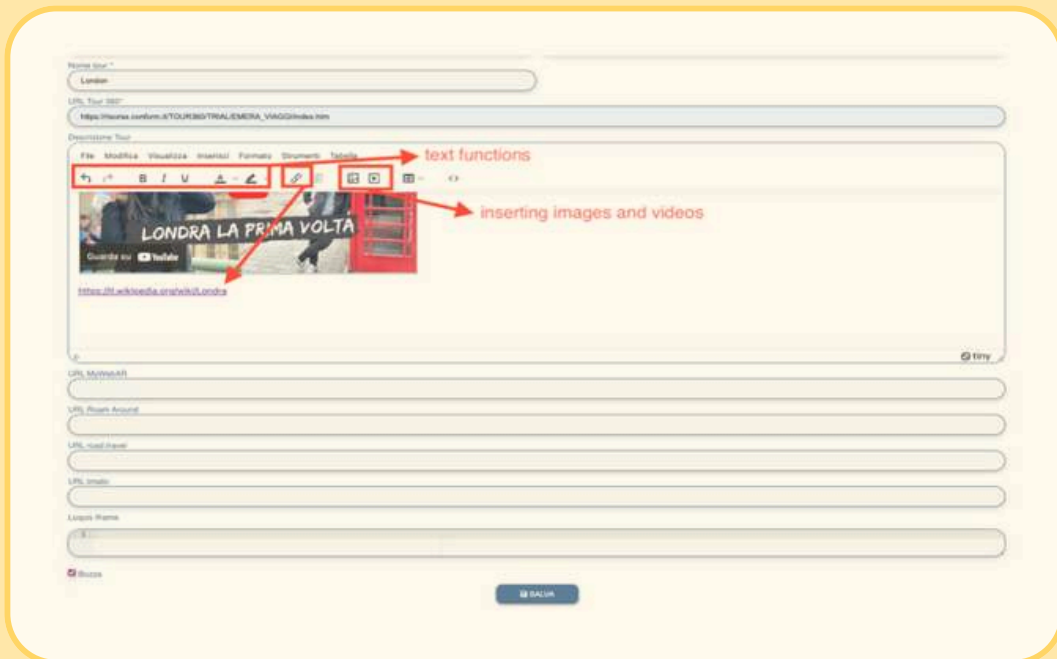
Nome tour *

London

URL Tour 360°

https://tourez.comform.it/TOUR360/TRIAL/EMERA_VIAGGI/index.htm

Descrizione Tour

File Modifica Visualizza Inserisci Formato Strumenti Tabella

text functions

B I U

inserting images and videos

LONDRA LA PRIMA VOLTA

Guarda su YouTube

https://it.wikipedia.org/wiki/Londra

tiny

URL MyWebAR

URL Roam Around

URL road travel

URL Imato

Luogo frame

Bozza

SALVA